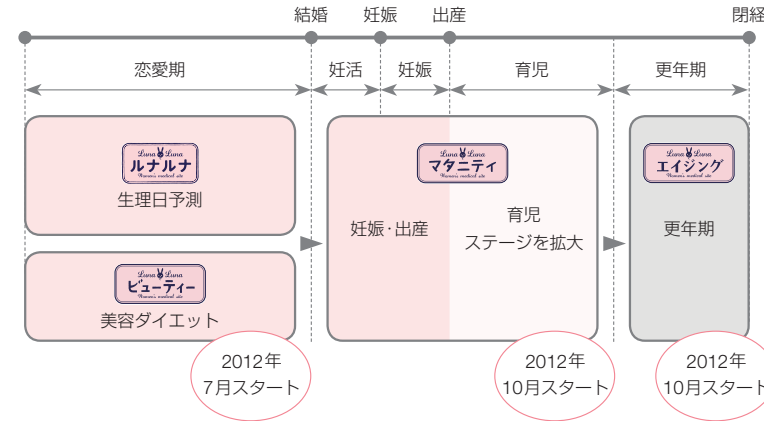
結婚　妊娠　出産　閉経

恋愛期　妊活　妊娠　育児　更年期

Luna Luna
ルナルナ
Women's medical site
生理日予測

Luna Luna
ビューティー
Women's medical site
美容ダイエット

Luna Luna
マタニティ
Women's medical site
妊娠・出産

育児
ステージを拡大

Luna Luna
エイジング
Women's medical site
更年期

2012年
7月スタート

2012年
10月スタート

2012年
10月スタート